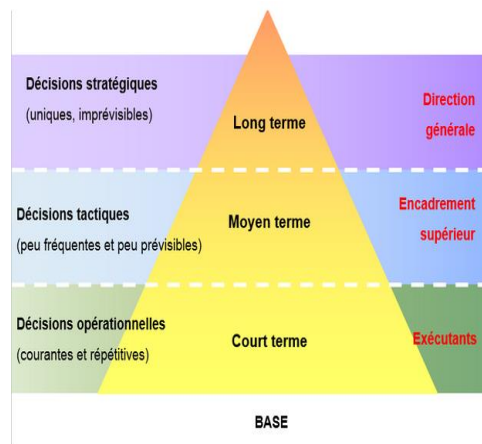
Décisions stratégiques
(uniques, imprévisibles)

Long terme

Direction générale

Décisions tactiques
(peu fréquentes et peu prévisibles)

Moyen terme

Encadrement supérieur

Décisions opérationnelles
(courantes et répétitives)

Court terme

Exécutants

BASE